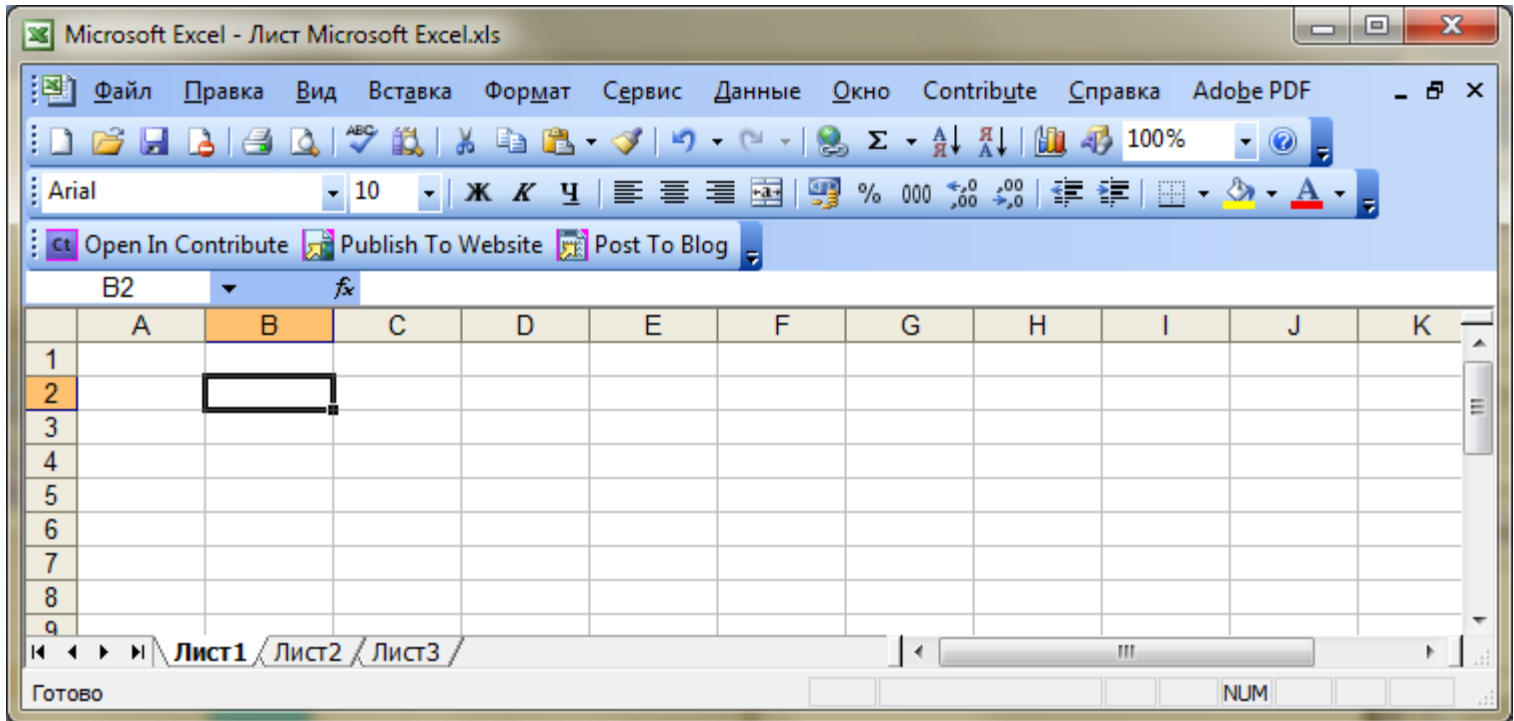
Microsoft Excel - Лист Microsoft Excel.xls

Файл Правка Вид Вставка Формат Сервис Данные Окно Contribute Справка Adobe PDF

100%

Arial 10 Ж К Ч % 000

Ct Open In Contribute Publish To Website Post To Blog

B2 $f_x$

| | A | B | C | D | E | F | G | H | I | J | K |
|---|---|---|---|---|---|---|---|---|---|---|---|
| 1 | | | | | | | | | | | |
| 2 | | | | | | | | | | | |
| 3 | | | | | | | | | | | |
| 4 | | | | | | | | | | | |
| 5 | | | | | | | | | | | |
| 6 | | | | | | | | | | | |
| 7 | | | | | | | | | | | |
| 8 | | | | | | | | | | | |
| 9 | | | | | | | | | | | |

Лист1 Лист2 Лист3

Готово NUM